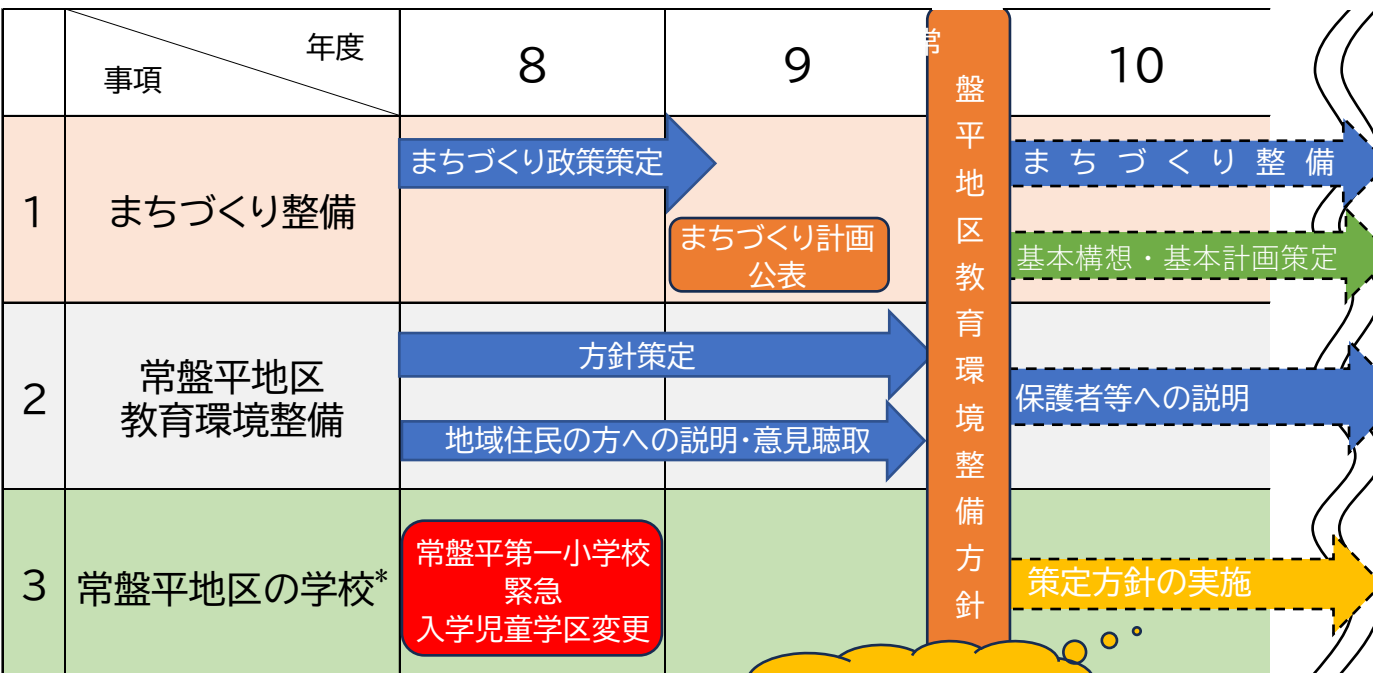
| 年度 事項 | 8 | 9 | 10 |
|---|---|---|---|
| 1 まちづくり整備 | まちづくり政策策定 | まちづくり計画公表 | まちづくり整備 基本構想・基本計画策定 |
| 2 常盤平地区 教育環境整備 | 方針策定 地域住民の方への説明・意見聴取 | | 保護者等への説明 |
| 3 常盤平地区の学校* | 常盤平第一小学校 緊急 入学児童学区変更 | | 策定方針の実施 |

常盤平地区教育環境整備方針